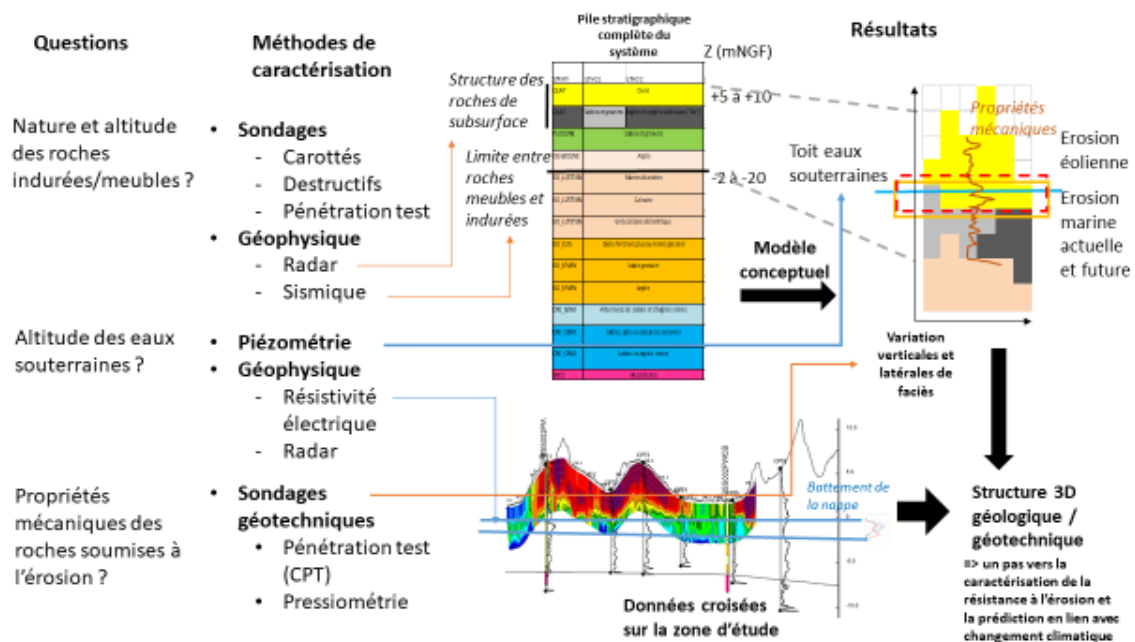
Questions

Méthodes de caractérisation

Pile stratigraphique complète du système

Z (mNGF)

Résultats

Nature et altitude des roches indurées/meubles ?

• Sondages
- Carottés
- Destructifs
- Pénétration test
• Géophysique
- Radar
- Sismique

Structure des roches de subsurface

Limite entre roches meubles et indurées

+5 à +10

-2 à -20

Propriétés mécaniques

Erosion éolienne

Toit eaux souterraines

Erosion marine actuelle et future

Modèle conceptuel

Altitude des eaux souterraines ?

• Piézométrie
• Géophysique
- Résistivité électrique
- Radar

Variation verticales et latérales de faciès

Propriétés mécaniques des roches soumises à l'érosion ?

• Sondages géotechniques
• Pénétration test (CPT)
• Pressiométrie

Battement de la nappe

Données croisées sur la zone d'étude

Structure 3D géologique / géotechnique

=> un pas vers la caractérisation de la résistance à l'érosion et la prédiction en lien avec changement climatique